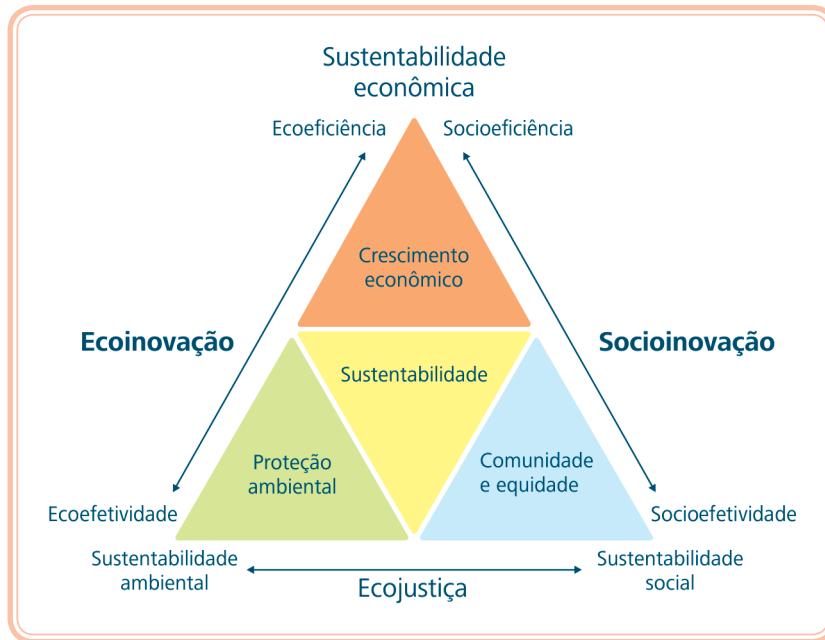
Sustentabilidade econômica

Ecoeficiência

Socioeficiência

Crescimento econômico

Ecoinovação

Socioinovação

Sustentabilidade

Proteção ambiental

Comunidade e equidade

Ecoefetividade

Socioefetividade

Sustentabilidade ambiental

Sustentabilidade social

Ecojustiça